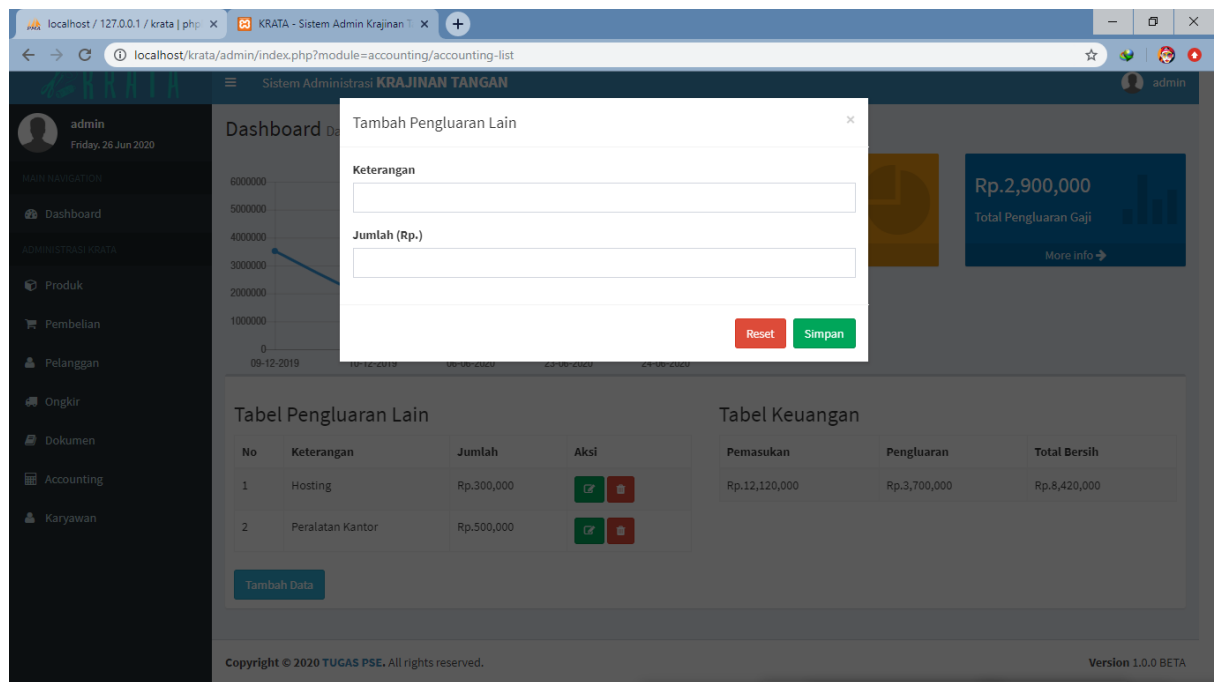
localhost / 127.0.0.1 / krata | php ×
KRATA - Sistem Admin Krajinan T ×
localhost/krata/admin/index.php?module=accounting/accounting-list

KRATA
Sistem Administrasi KRAJINAN TANGAN
admin

admin
Friday, 26 Jun 2020
MAIN NAVIGATION
Dashboard
ADMINISTRASI KRATA
Produk
Pembelian
Pelanggan
Ongkir
Dokumen
Accounting
Karyawan

Dashboard Da

6000000
5000000
4000000
3000000
2000000
1000000
0
09-12-2019
10-12-2019
06-06-2020
23-06-2020
24-06-2020

Rp.2,900,000
Total Pengluaran Gaji
More info

Tambah Pengluaran Lain
×
Keterangan
Jumlah (Rp.)
Reset
Simpan

Tabel Pengluaran Lain

| No | Keterangan | Jumlah | Aksi |
|---|---|---|---|
| 1 | Hosting | Rp.300,000 | |
| 2 | Peralatan Kantor | Rp.500,000 | |

Tambah Data

Tabel Keuangan

| Pemasukan | Pengluaran | Total Bersih |
|---|---|---|
| Rp.12,120,000 | Rp.3,700,000 | Rp.8,420,000 |

Copyright © 2020 TUGAS PSE. All rights reserved.
Version 1.0.0 BETA